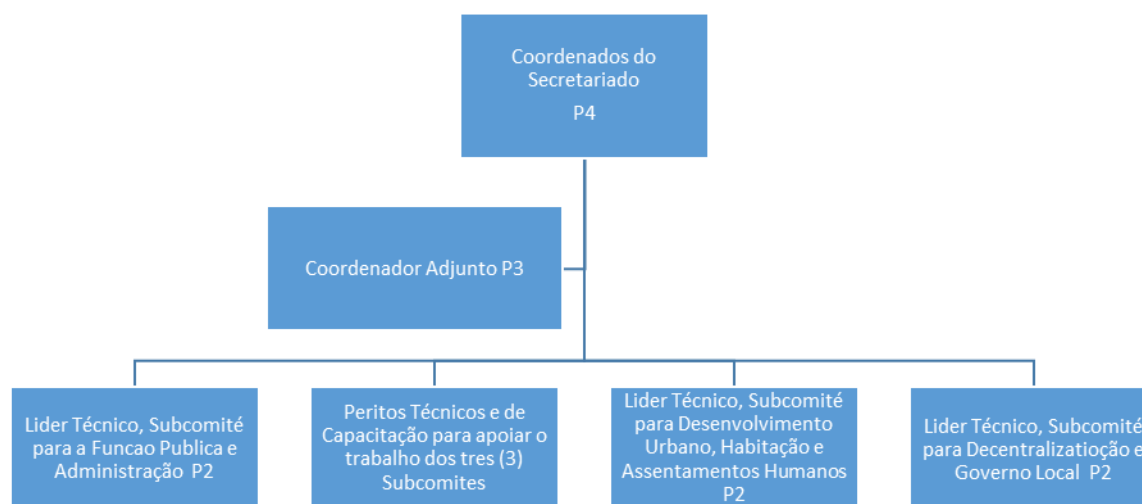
Coordenados do Secretariado
P4

Coordenador Adjunto P3

Lider Técnico, Subcomité para a Funcao Publica e Administração P2

Peritos Técnicos e de Capacitação para apoiar o trabalho dos tres (3) Subcomites

Lider Técnico, Subcomité para Desenvolvimento Urbano, Habitação e Assentamentos Humanos P2

Lider Técnico, Subcomité para Decentralizatioção e Governo Local P2